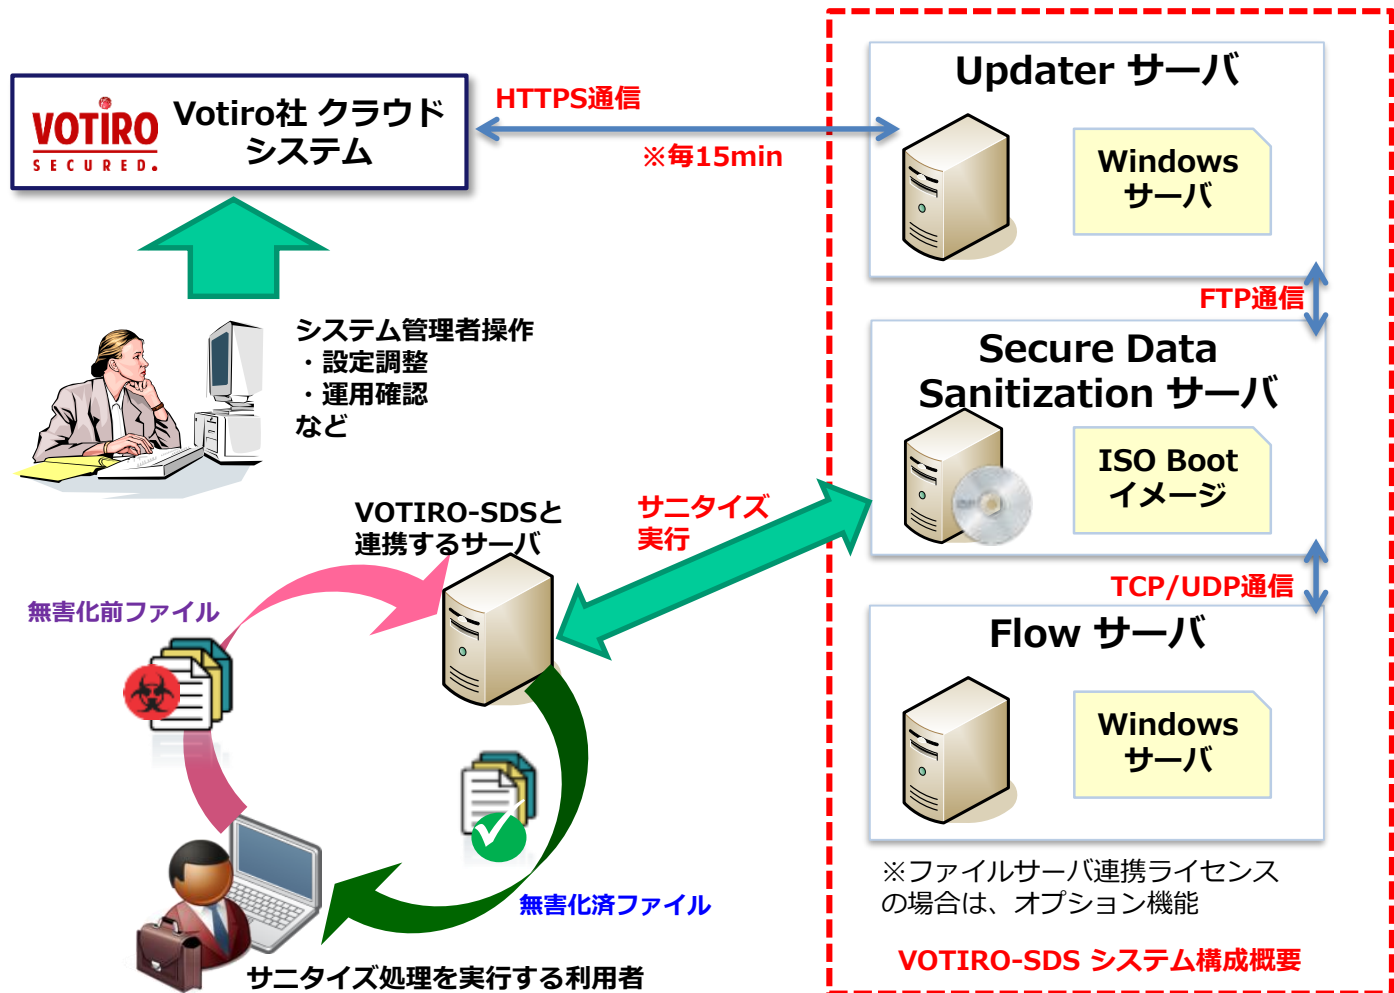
VOTIRO
SECURED.
Votiro社 クラウド システム

HTTPS通信
※毎15min

Updater サーバ
Windows サーバ

FTP通信

Secure Data Sanitization サーバ
ISO Boot イメージ

TCP/UDP通信

Flow サーバ
Windows サーバ

システム管理者操作
・設定調整
・運用確認
など

VOTIRO-SDSと連携するサーバ

サニタイズ実行

無害化前ファイル

無害化済ファイル

サニタイズ処理を実行する利用者

※ファイルサーバ連携ライセンスの場合は、オプション機能

VOTIRO-SDS システム構成概要